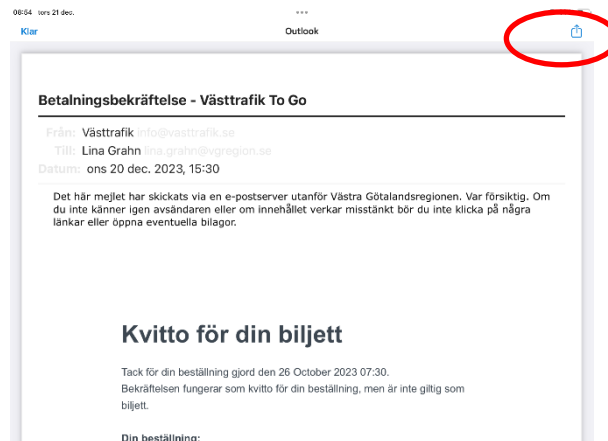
08:04 tors 21 dec.

Klar

Outlook

Betalningsbekräftelse - Västtrafik To Go

Från: Västtrafik info@vasttrafik.se
Till: Lina Grahn lina.grahn@vgregion.se
Datum: ons 20 dec. 2023, 15:30

Det här mejlet har skickats via en e-postserver utanför Västra Götalandsregionen. Var försiktig. Om du inte känner igen avsändaren eller om innehållet verkar misstänkt bör du inte klicka på några länkar eller öppna eventuella bilagor.

Kvitto för din biljett

Tack för din beställning gjord den 26 October 2023 07:30.
Bekräftelsen fungerar som kvitto för din beställning, men är inte giltig som biljett.

Din beställning: